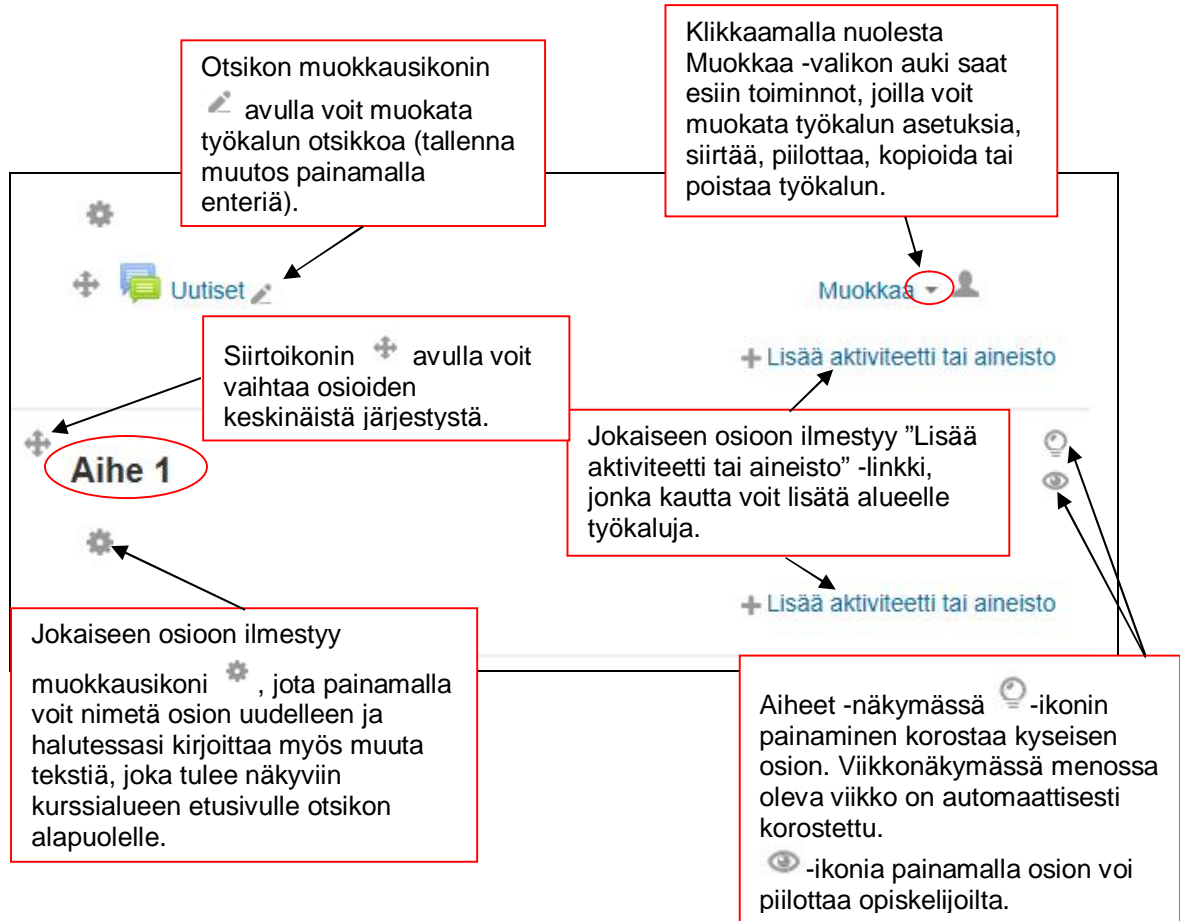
Otsikon muokkausikonin avulla voit muokata työkalun otsikkoa (tallenna muutos painamalla enteriä).

Klikkaamalla nuolesta Muokkaa -valikon auki saat esiin toiminnot, joilla voit muokata työkalun asetuksia, siirtää, piilottaa, kopioida tai poistaa työkalun.

Uutiset

Muokkaa

Siirtoikonin avulla voit vaihtaa osioiden keskinäistä järjestystä.

Lisää aktiviteetti tai aineisto

Aihe 1

Jokaiseen osioon ilmestyy ”Lisää aktiviteetti tai aineisto” -linkki, jonka kautta voit lisätä alueelle työkaluja.

Lisää aktiviteetti tai aineisto

Jokaiseen osioon ilmestyy muokkausikoni , jota painamalla voit nimetä osion uudelleen ja halutessasi kirjoittaa myös muuta tekstiä, joka tulee näkyviin kurssialueen etusivulle otsikon alapuolelle.

Aiheet -näkymässä -ikonin painaminen korostaa kyseisen osion. Viikkonäkymässä menossa oleva viikko on automaattisesti korostettu.
-ikonia painamalla osion voi piilottaa opiskelijoilta.